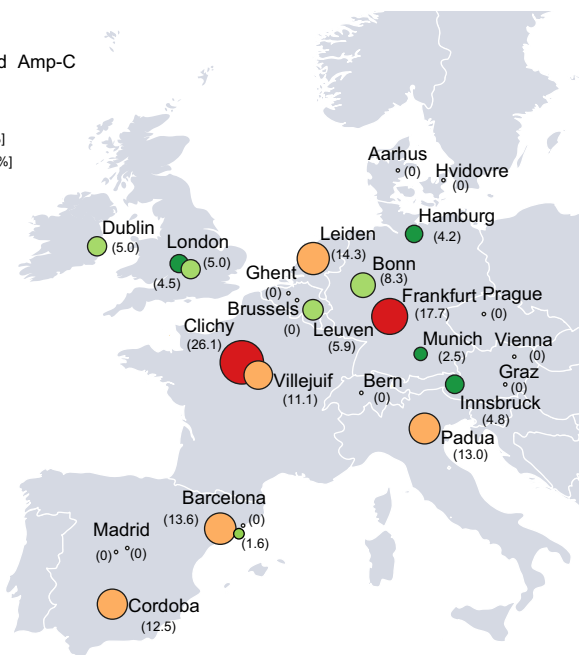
d Amp-C

]
%]

Aarhus (0)
Hvidovre (0)
Hamburg (4.2)
Dublin (5.0)
London (5.0)
(4.5)
Leiden (14.3)
Ghent (0)
Bonn (8.3)
Brussels (0)
Frankfurt (17.7)
Prague (0)
Leuven (5.9)
Clichy (26.1)
Munich (2.5)
Vienna (0)
Graz (0)
Villejuif (11.1)
Bern (0)
Innsbruck (4.8)
Padua (13.0)
Barcelona (13.6)
(0)
(1.6)
Madrid (0) (0)
Cordoba (12.5)